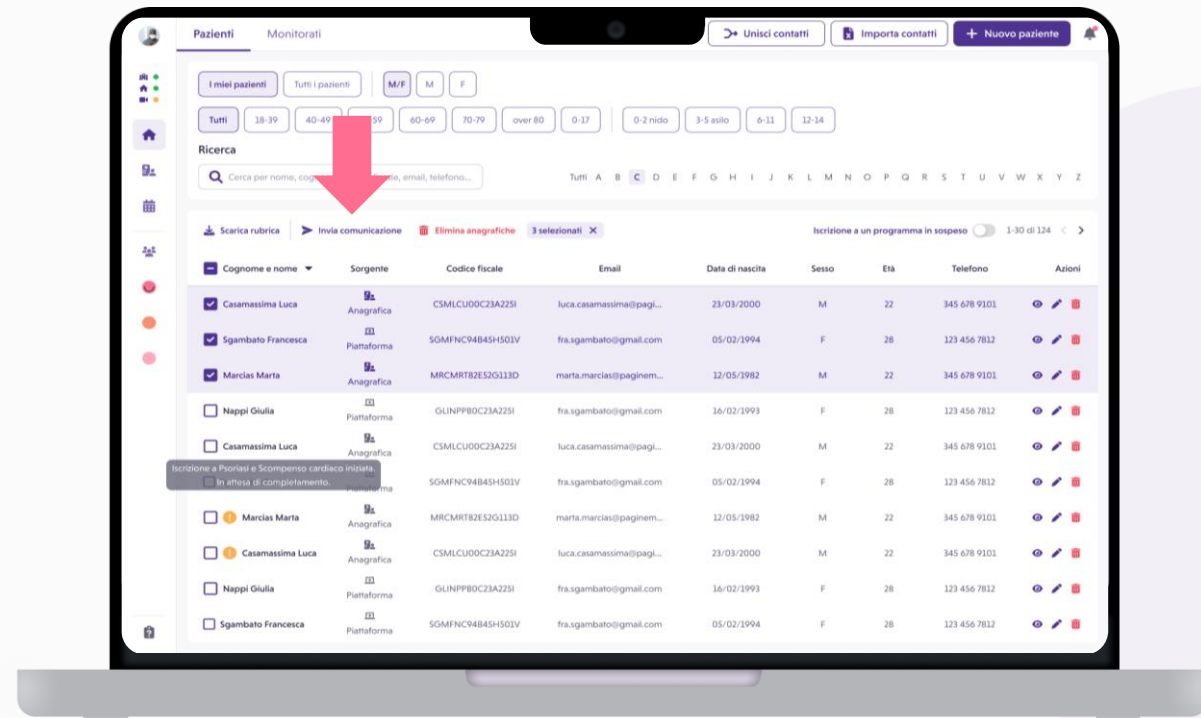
Pazienti Monitorati

Unisci contatti Importa contatti + Nuovo paziente

I miei pazienti Tutti i pazienti M/F M F

Tutti 18-39 40-49 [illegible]59 60-69 70-79 over 80 0-17 0-2 nido 3-5 asilo 6-11 12-14

Ricerca

Cerca per nome, cog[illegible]e, email, telefono...

Tutti A B C D E F G H I J K L M N O P Q R S T U V W X Y Z

Scarica rubrica Invia comunicazione Elimina anagrafiche 3 selezionati

Iscrizione a un programma in sospeso 1-30 di 124

| Cognome e nome | Sorgente | Codice fiscale | Email | Data di nascita | Sesso | Età | Telefono | Azioni |
|---|---|---|---|---|---|---|---|---|
| Casamassima Luca | Anagrafica | CSMLCU00C23A225I | luca.casamassima@pagi... | 23/03/2000 | M | 22 | 345 678 9101 | |
| Sgambato Francesca | Piattaforma | SGMFNC94B45H501V | fra.sgambato@gmail.com | 05/02/1994 | F | 28 | 123 456 7812 | |
| Marcias Marta | Anagrafica | MRCMRT82E52G113D | marta.marcias@paginem... | 12/05/1982 | M | 22 | 345 678 9101 | |
| Nappi Giulia | Piattaforma | GLINPP80C23A225I | fra.sgambato@gmail.com | 16/02/1993 | F | 28 | 123 456 7812 | |
| Casamassima Luca | Anagrafica | CSMLCU00C23A225I | luca.casamassima@pagi... | 23/03/2000 | M | 22 | 345 678 9101 | |
| | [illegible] | SGMFNC94B45H501V | fra.sgambato@gmail.com | 05/02/1994 | F | 28 | 123 456 7812 | |
| Marcias Marta | Anagrafica | MRCMRT82E52G113D | marta.marcias@paginem... | 12/05/1982 | M | 22 | 345 678 9101 | |
| Casamassima Luca | Anagrafica | CSMLCU00C23A225I | luca.casamassima@pagi... | 23/03/2000 | M | 22 | 345 678 9101 | |
| Nappi Giulia | Piattaforma | GLINPP80C23A225I | fra.sgambato@gmail.com | 16/02/1993 | F | 28 | 123 456 7812 | |
| Sgambato Francesca | Piattaforma | SGMFNC94B45H501V | fra.sgambato@gmail.com | 05/02/1994 | F | 28 | 123 456 7812 | |

Iscrizione a Psoriasi e Scompenso cardiaco iniziata. In attesa di completamento.